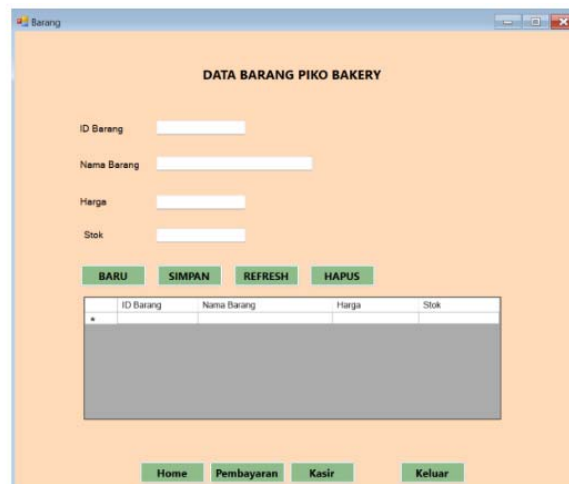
Barang

DATA BARANG PIKO BAKERY

ID Barang

Nama Barang

Harga

Stok

BARU SIMPAN REFRESH HAPUS

|  | ID Barang | Nama Barang | Harga | Stok |
|---|---|---|---|---|
| * |  |  |  |  |

Home Pembayaran Kasir Keluar